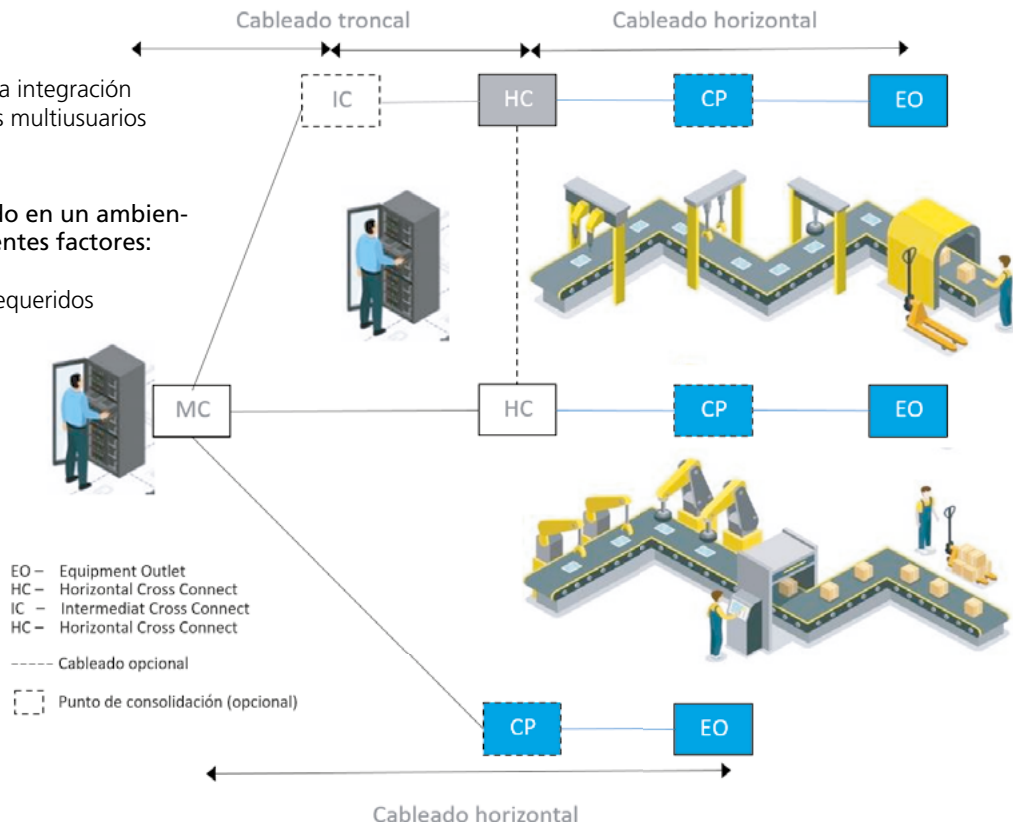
Cableado troncal

Cableado horizontal

a integración
s multiusuarios

lo en un ambien-
entes factores:

equeridos

IC

HC

CP

EO

MC

HC

CP

EO

CP

EO

EO – Equipment Outlet
HC – Horizontal Cross Connect
IC – Intermediat Cross Connect
HC – Horizontal Cross Connect

----- Cableado opcional

Punto de consolidación (opcional)

Cableado horizontal